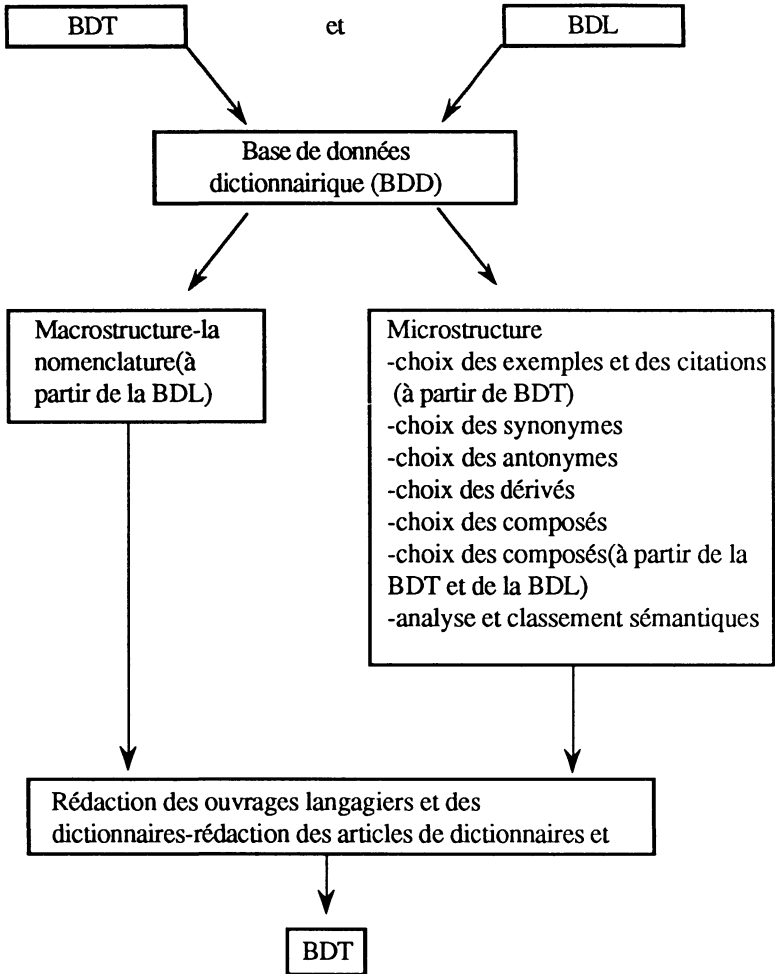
BDT

et

BDL

Base de données dictionnairique (BDD)

Macrostructure-la nomenclature(à partir de la BDL)

Microstructure
-choix des exemples et des citations (à partir de BDT)
-choix des synonymes
-choix des antonymes
-choix des dérivés
-choix des composés
-choix des composés(à partir de la BDT et de la BDL)
-analyse et classement sémantiques

Rédaction des ouvrages langagiers et des dictionnaires-rédaction des articles de dictionnaires et

BDT